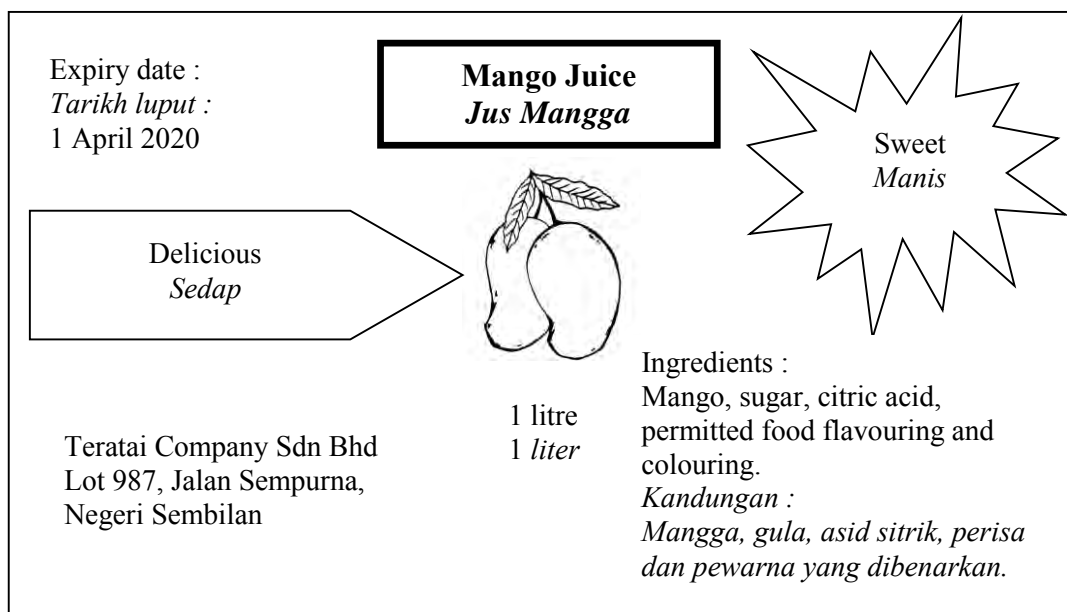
Expiry date :
*Tarikh luput :*
1 April 2020

**Mango Juice**
***Jus Mangga***

Sweet
*Manis*

Delicious
*Sedap*

Ingredients :
Mango, sugar, citric acid, permitted food flavouring and colouring.
*Kandungan :*
*Mangga, gula, asid sitrik, perisa dan pewarna yang dibenarkan.*

1 litre
1 *liter*

Teratai Company Sdn Bhd
Lot 987, Jalan Sempurna,
Negeri Sembilan